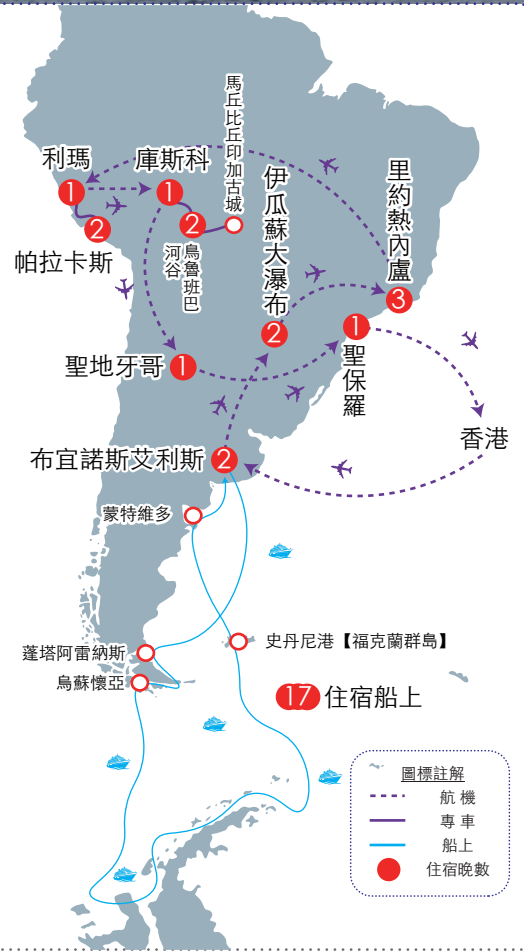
馬丘比丘印加古城

利瑪 1

庫斯科 1

2

2 烏魯班巴河谷

帕拉卡斯

伊瓜蘇大瀑布 2

里約熱內盧 3

聖保羅 1

聖地牙哥 1

香港

布宜諾斯艾利斯 2

蒙特維多

史丹尼港【福克蘭群島】

蓬塔阿雷納斯

烏蘇懷亞

17 住宿船上

圖標註解
航機
專車
船上
住宿晚數